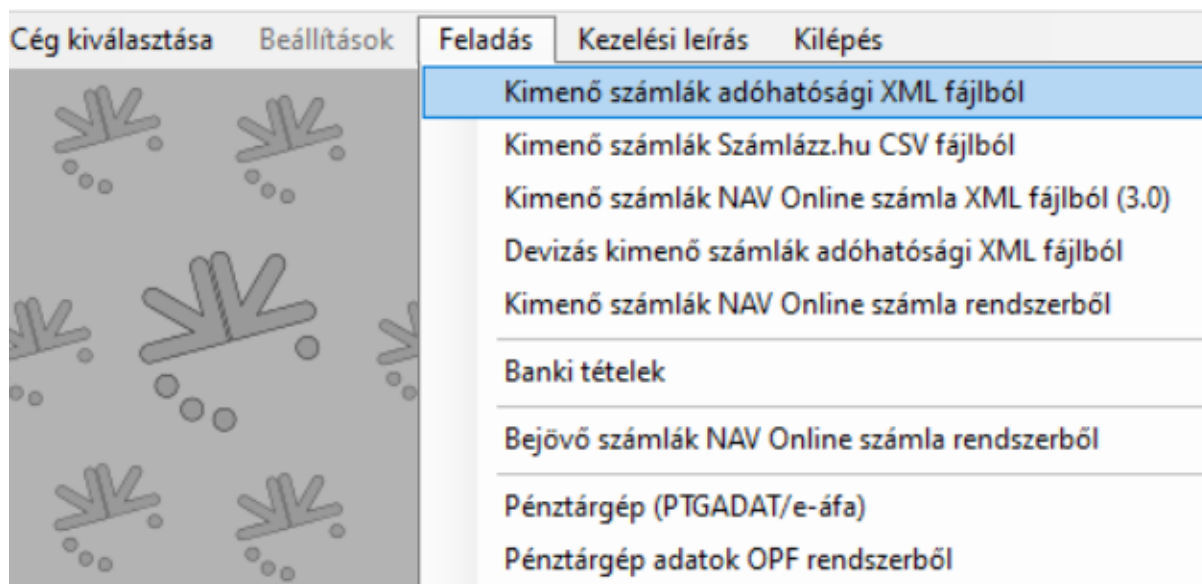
Cég kiválasztása Beállítások Feladás Kezelési leírás Kilépés

Kimenő számlák adóhatósági XML fájlból
Kimenő számlák Számlázz.hu CSV fájlból
Kimenő számlák NAV Online számla XML fájlból (3.0)
Devizás kimenő számlák adóhatósági XML fájlból
Kimenő számlák NAV Online számla rendszerből

Banki tételek

Bejövő számlák NAV Online számla rendszerből

Pénztárgép (PTGADAT/e-áfa)
Pénztárgép adatok OPF rendszerből